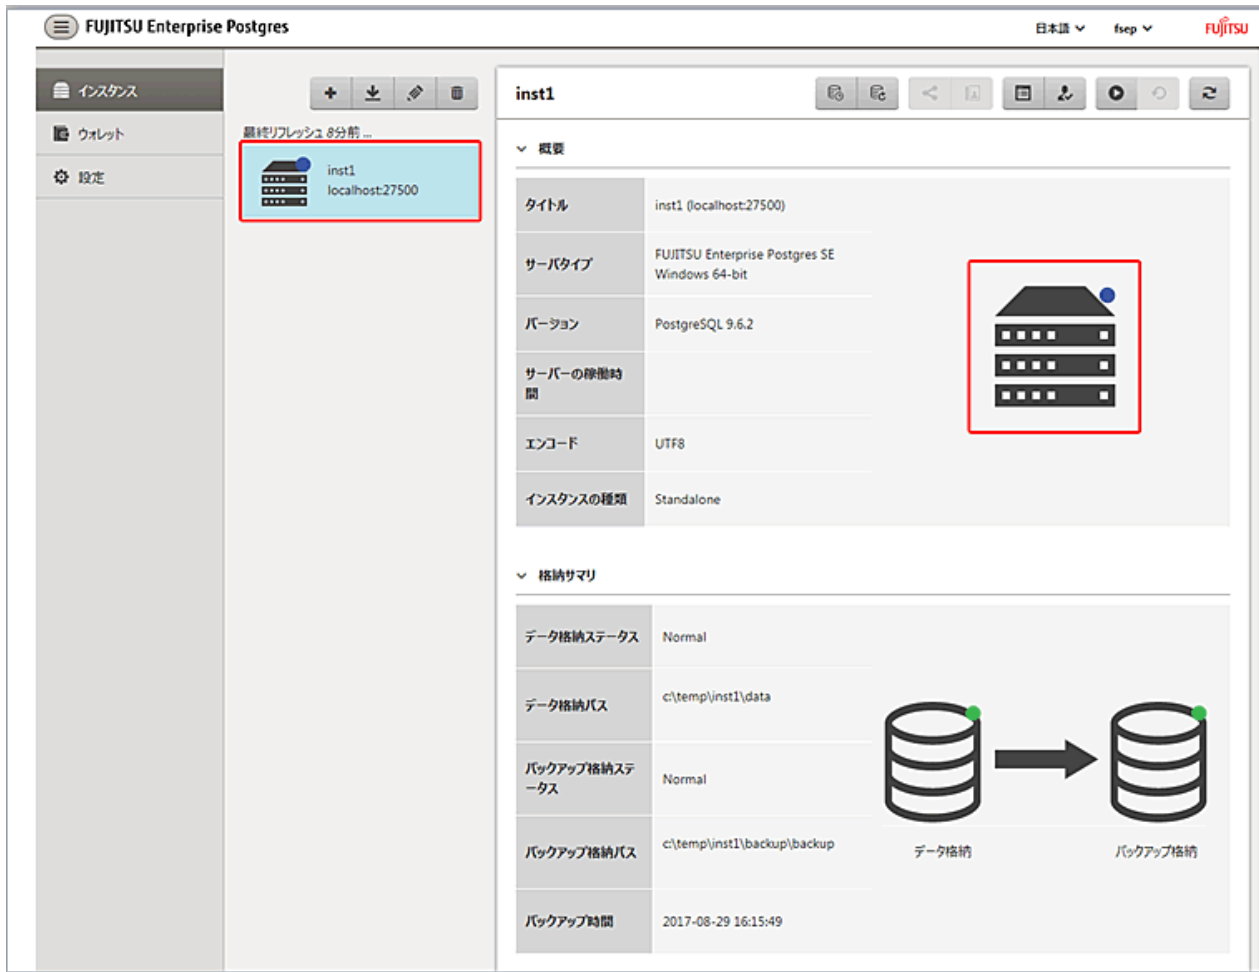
FUJITSU Enterprise Postgres

日本語 fsep FUJITSU

インスタンス
ウォレット
設定

最終リフレッシュ 8分前 ...

inst1
localhost:27500

inst1

概要

| タイトル | inst1 (localhost:27500) |
|---|---|
| サーバタイプ | FUJITSU Enterprise Postgres SE Windows 64-bit |
| バージョン | PostgreSQL 9.6.2 |
| サーバーの稼働時間 | |
| エンコード | UTF8 |
| インスタンスの種類 | Standalone |

格納サマリ

| データ格納ステータス | Normal |
|---|---|
| データ格納パス | c:\temp\inst1\data |
| バックアップ格納ステータス | Normal |
| バックアップ格納パス | c:\temp\inst1\backup\backup |
| バックアップ時間 | 2017-08-29 16:15:49 |

データ格納
バックアップ格納